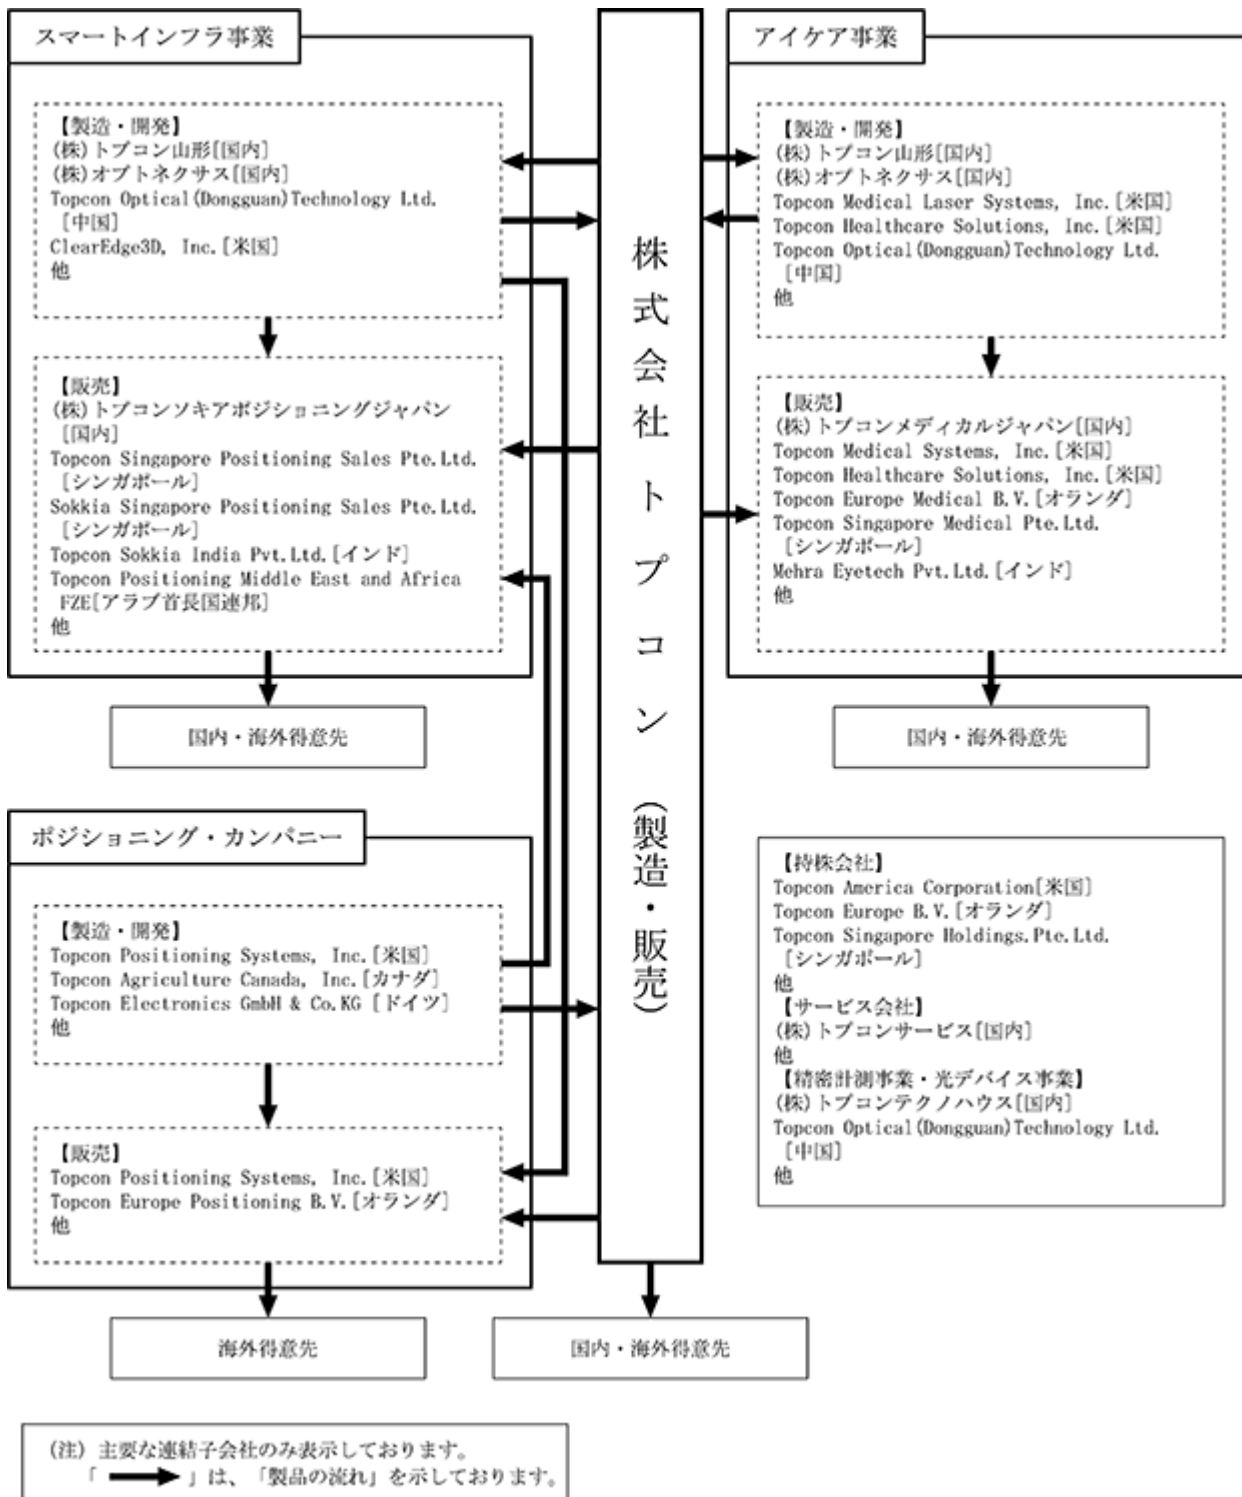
スマートインフラ事業

【製造・開発】
(株)トプコン山形[国内]
(株)オプトネクサス[国内]
Topcon Optical(Dongguan)Technology Ltd. [中国]
ClearEdge3D, Inc.[米国]
他

【販売】
(株)トプコンソキアポジショニングジャパン [国内]
Topcon Singapore Positioning Sales Pte.Ltd. [シンガポール]
Sokkia Singapore Positioning Sales Pte.Ltd. [シンガポール]
Topcon Sokkia India Pvt.Ltd.[インド]
Topcon Positioning Middle East and Africa FZE[アラブ首長国連邦]
他

国内・海外得意先

ポジショニング・カンパニー

【製造・開発】
Topcon Positioning Systems, Inc.[米国]
Topcon Agriculture Canada, Inc.[カナダ]
Topcon Electronics GmbH & Co.KG [ドイツ]
他

【販売】
Topcon Positioning Systems, Inc.[米国]
Topcon Europe Positioning B.V.[オランダ]
他

海外得意先

株式会社トプコン(製造・販売)

国内・海外得意先

アイケア事業

【製造・開発】
(株)トプコン山形[国内]
(株)オプトネクサス[国内]
Topcon Medical Laser Systems, Inc.[米国]
Topcon Healthcare Solutions, Inc.[米国]
Topcon Optical(Dongguan)Technology Ltd. [中国]
他

【販売】
(株)トプコンメディカルジャパン[国内]
Topcon Medical Systems, Inc.[米国]
Topcon Healthcare Solutions, Inc.[米国]
Topcon Europe Medical B.V.[オランダ]
Topcon Singapore Medical Pte.Ltd. [シンガポール]
Mehra Eyetech Pvt.Ltd.[インド]
他

国内・海外得意先

【持株会社】
Topcon America Corporation[米国]
Topcon Europe B.V.[オランダ]
Topcon Singapore Holdings.Pte.Ltd. [シンガポール]
他
【サービス会社】
(株)トプコンサービス[国内]
他
【精密計測事業・光デバイス事業】
(株)トプコンテクノハウス[国内]
Topcon Optical(Dongguan)Technology Ltd. [中国]
他

(注) 主要な連結子会社のみ表示しております。
「 」は、「製品の流れ」を示しております。